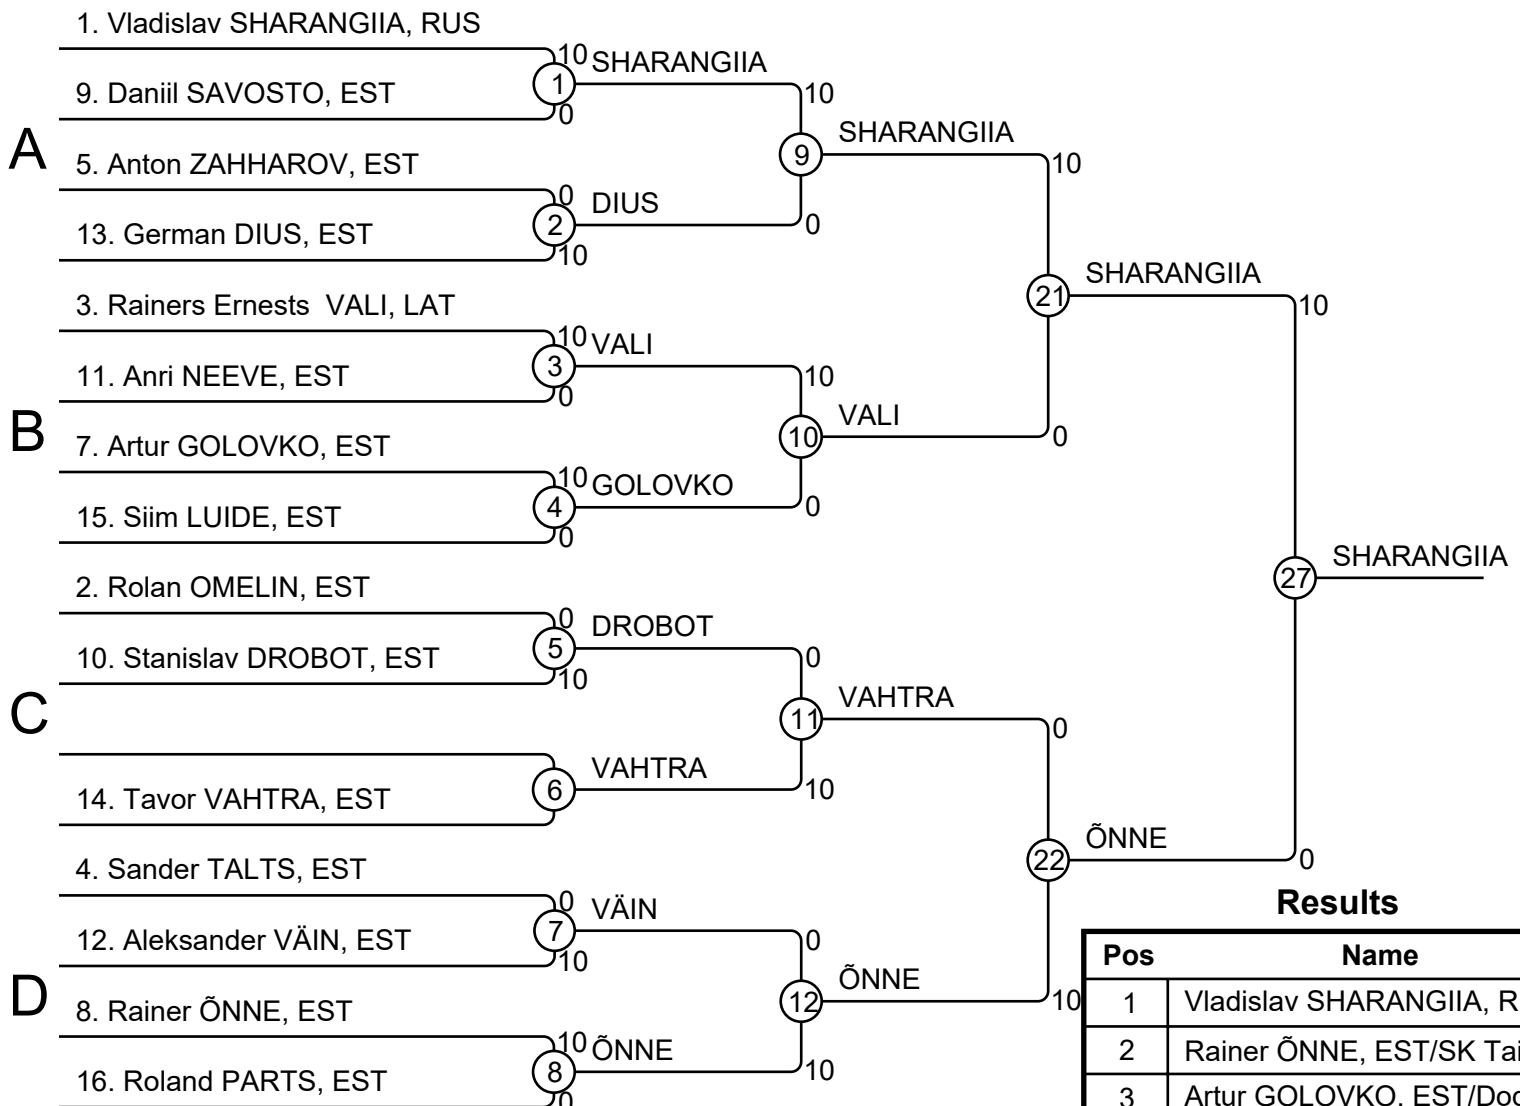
1. Vladislav SHARANGIIA, RUS
10 SHARANGIIA
9. Daniil SAVOSTO, EST
1
0
10
A
9
SHARANGIIA
10
5. Anton ZAHHAROV, EST
0 DIUS
13. German DIUS, EST
2
10
0
21
SHARANGIIA
10
3. Rainers Ernests VALI, LAT
10 VALI
11. Anri NEEVE, EST
3
0
10
B
10
VALI
0
7. Artur GOLOVKO, EST
10 GOLOVKO
15. Siim LUIDE, EST
4
0
0
27
SHARANGIIA
2. Rolan OMELIN, EST
0 DROBOT
10. Stanislav DROBOT, EST
5
10
0
C
11
VAHTRA
0
VAHTRA
6
14. Tavor VAHTRA, EST
10
22
ÕNNE
0
4. Sander TALTS, EST
0 VÄIN
12. Aleksander VÄIN, EST
7
10
0
D
12
ÕNNE
10
8. Rainer ÕNNE, EST
10 ÕNNE
16. Roland PARTS, EST
8
0
10

Results

| Pos | Name |
|---|---|
| 1 | Vladislav SHARANGIIA, R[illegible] |
| 2 | Rainer ÕNNE, EST/SK Ta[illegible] |
| 3 | Artur GOLOVKO, EST/Do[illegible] |